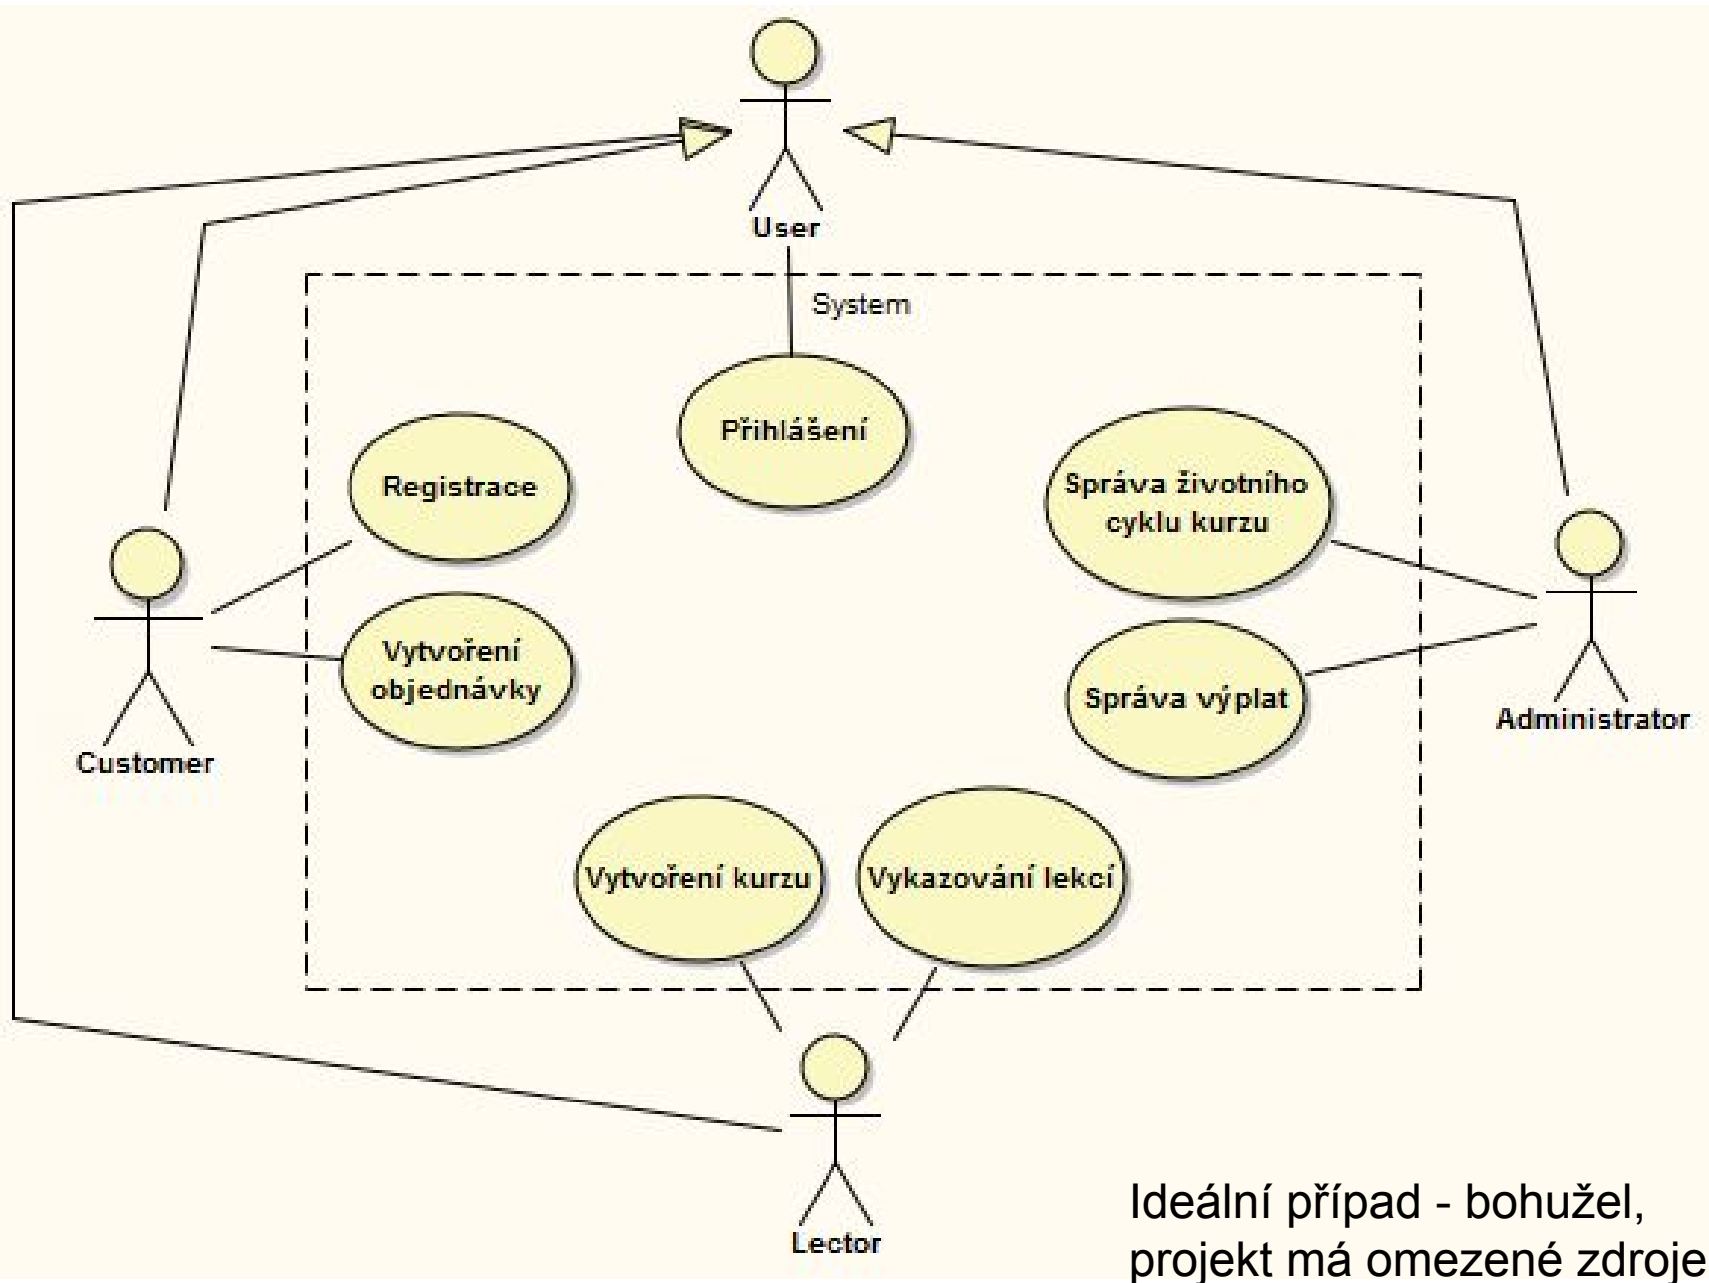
User

System

Přihlášení

Registrace

Správa životního cyklu kurzu

Vytvoření objednávky

Správa výplat

Customer

Administrator

Vytvoření kurzu

Vykazování lekcí

Lector

Ideální případ - bohužel, projekt má omezené zdroje